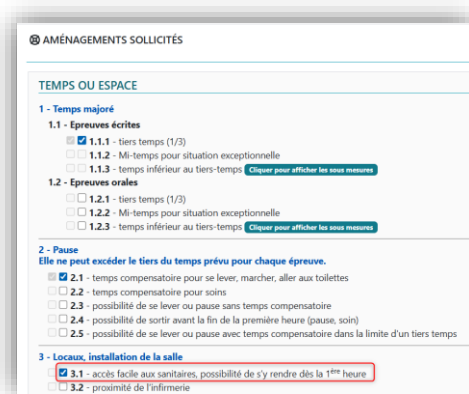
⊗ AMÉNAGEMENTS SOLLICITÉS

TEMPS OU ESPACE

1 - Temps majoré

1.1 - Epreuves écrites

1.1.1 - tiers temps (1/3)
1.1.2 - Mi-temps pour situation exceptionnelle
1.1.3 - temps inférieur au tiers-temps Cliquer pour afficher les sous mesures

1.2 - Epreuves orales

1.2.1 - tiers temps (1/3)
1.2.2 - Mi-temps pour situation exceptionnelle
1.2.3 - temps inférieur au tiers-temps Cliquer pour afficher les sous mesures

2 - Pause
Elle ne peut excéder le tiers du temps prévu pour chaque épreuve.

2.1 - temps compensatoire pour se lever, marcher, aller aux toilettes
2.2 - temps compensatoire pour soins
2.3 - possibilité de se lever ou pause sans temps compensatoire
2.4 - possibilité de sortir avant la fin de la première heure (pause, soin)
2.5 - possibilité de se lever ou pause avec temps compensatoire dans la limite d'un tiers temps

3 - Locaux, installation de la salle

3.1 - accès facile aux sanitaires, possibilité de s'y rendre dès la 1$^{ère}$ heure
3.2 - proximité de l'infirmerie